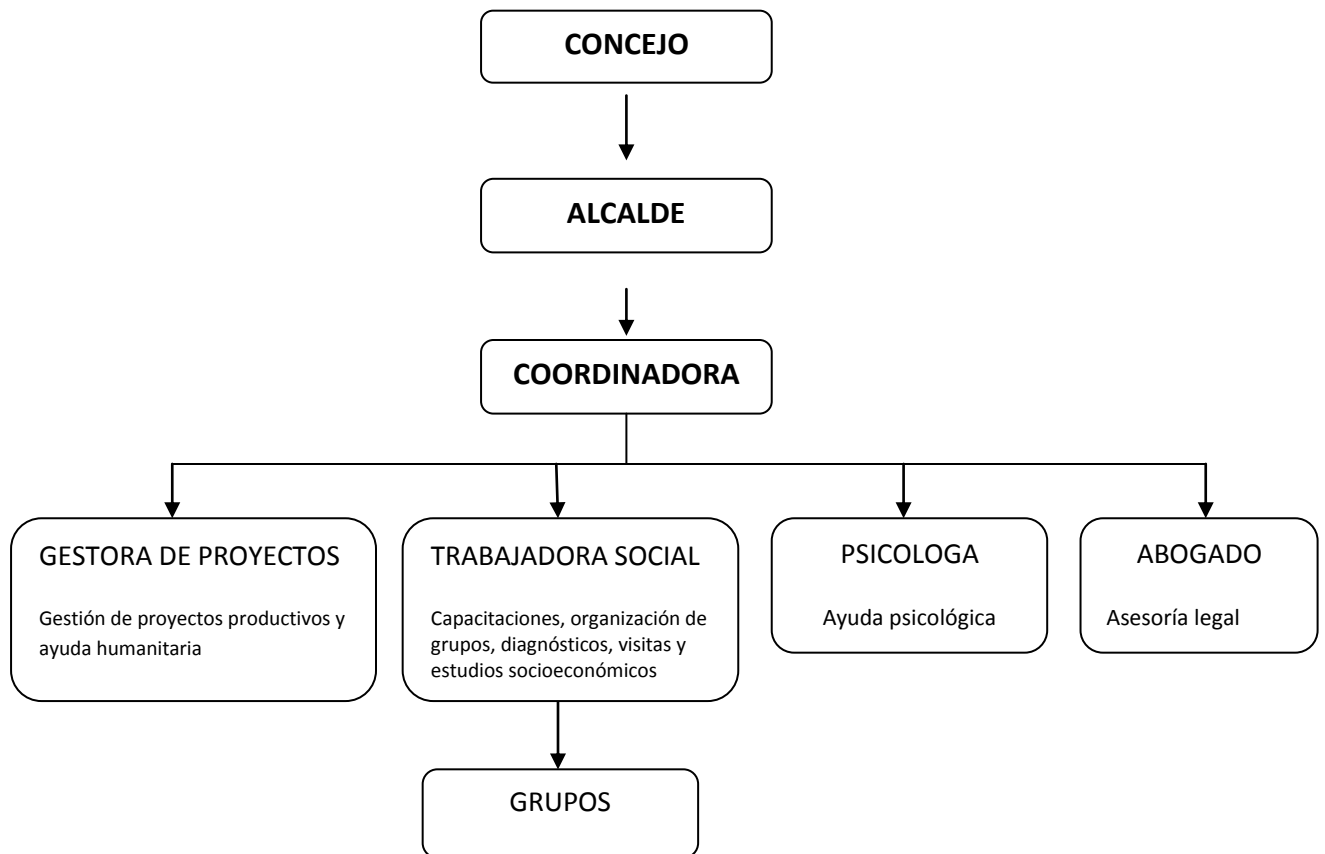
CONCEJO

ALCALDE

COORDINADORA

GESTORA DE PROYECTOS

Gestión de proyectos productivos y ayuda humanitaria

TRABAJADORA SOCIAL

Capacitaciones, organización de grupos, diagnósticos, visitas y estudios socioeconómicos

PSICOLOGA

Ayuda psicológica

ABOGADO

Asesoría legal

GRUPOS